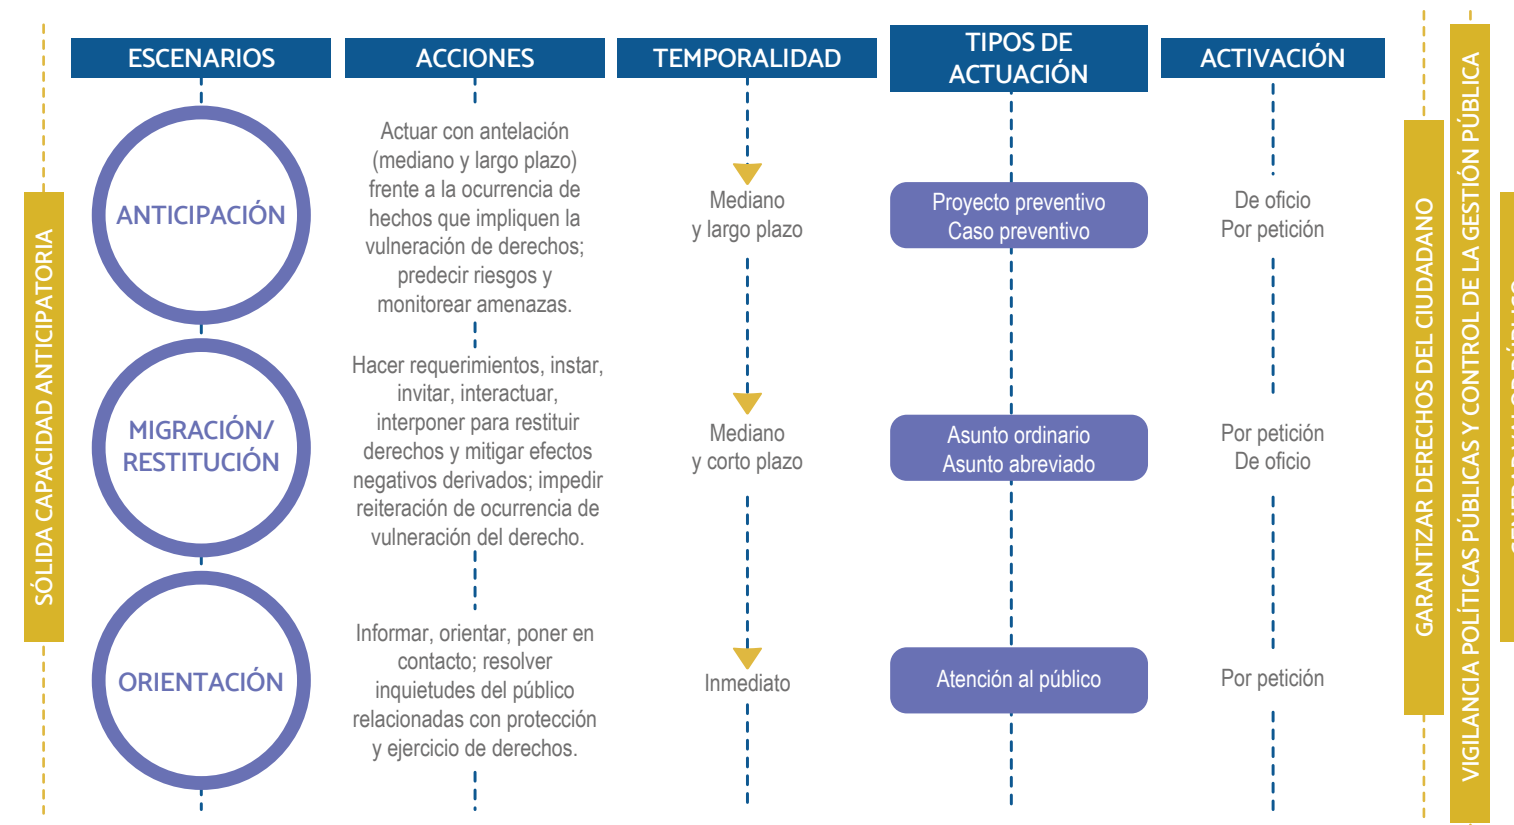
ESCENARIOS

ACCIONES

TEMPORALIDAD

TIPOS DE ACTUACIÓN

ACTIVACIÓN

SÓLIDA CAPACIDAD ANTICIPATORIA

ANTICIPACIÓN

Actuar con antelación (mediano y largo plazo) frente a la ocurrencia de hechos que impliquen la vulneración de derechos; predecir riesgos y monitorear amenazas.

Mediano y largo plazo

Proyecto preventivo
Caso preventivo

De oficio
Por petición

MIGRACIÓN/ RESTITUCIÓN

Hacer requerimientos, instar, invitar, interactuar, interponer para restituir derechos y mitigar efectos negativos derivados; impedir reiteración de ocurrencia de vulneración del derecho.

Mediano y corto plazo

Asunto ordinario
Asunto abreviado

Por petición
De oficio

ORIENTACIÓN

Informar, orientar, poner en contacto; resolver inquietudes del público relacionadas con protección y ejercicio de derechos.

Inmediato

Atención al público

Por petición

GARANTIZAR DERECHOS DEL CIUDADANO

VIGILANCIA POLÍTICAS PÚBLICAS Y CONTROL DE LA GESTIÓN PÚBLICA

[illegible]